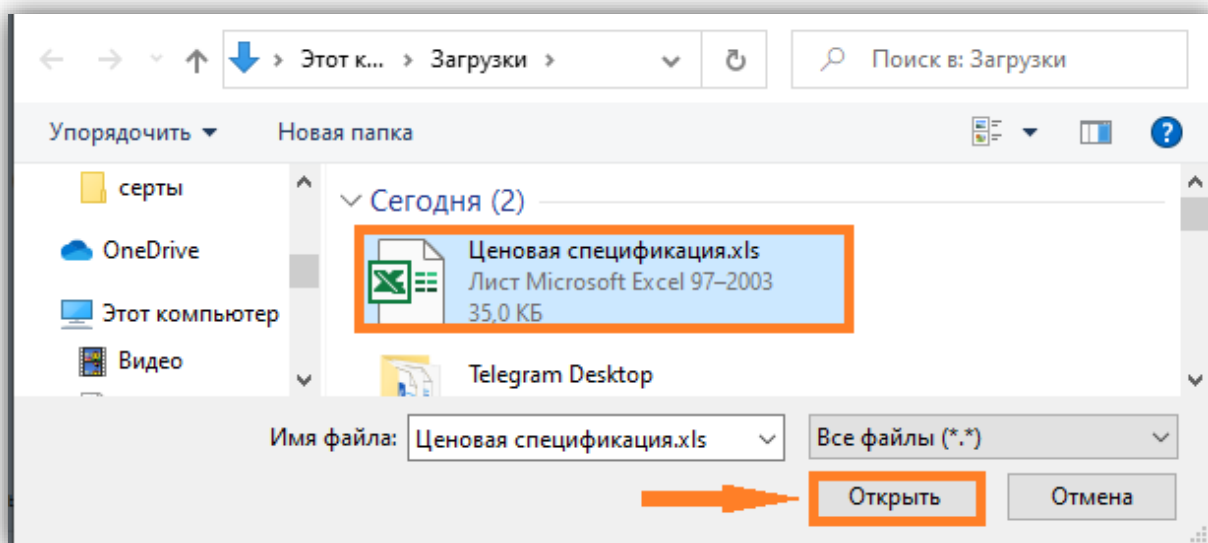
Этот к... › Загрузки ›

Поиск в: Загрузки

Упорядочить ▾ Новая папка

серты

OneDrive

Этот компьютер

Видео

Сегодня (2)

Ценовая спецификация.xls
Лист Microsoft Excel 97–2003
35,0 КБ

Telegram Desktop

Имя файла: Ценовая спецификация.xls

Все файлы (*.*)

Открыть

Отмена